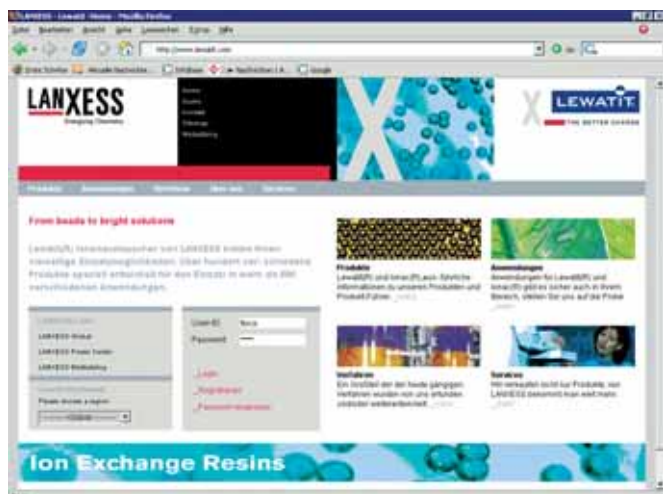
LANXESS - Lewatit - Home - Mozilla Firefox

Datei Bearbeiten Ansicht Gehe Lesezeichen Extras Hilfe

http://www.lewatit.com

LANXESS
Energizing Chemistry

LEWATIT
THE BETTER CHOICE

Home
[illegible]
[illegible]
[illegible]
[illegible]

Produkte Anwendungen Verfahren Über uns Services

From beads to bright solutions

Lewatit(R) Ionenaustauscher von LANXESS bieten Ihnen vielseitige Einsatzmöglichkeiten. Über hundert verschiedene Produkte speziell entwickelt für den Einsatz in mehr als 600 verschiedenen Anwendungen.

LANXESS Links
LANXESS Global
LANXESS Trade Center
LANXESS Marketing

Please choose a region

User ID
Password

Login
Registrieren
Passwort vergessen

Produkte
Lewatit(R) und Ionac(R) Lewatit Informationen zu unseren Produkten und Produktlinien ...mehr

Anwendungen
Anwendungen für Lewatit(R) und Ionac(R) gibt es sicher auch in Ihrem Bereich, stellen Sie uns auf die Probe ...mehr

Verfahren
Ein Überblick über die heute gängigen Verfahren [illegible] ...mehr

Services
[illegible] LANXESS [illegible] ...mehr

Ion Exchange Resins